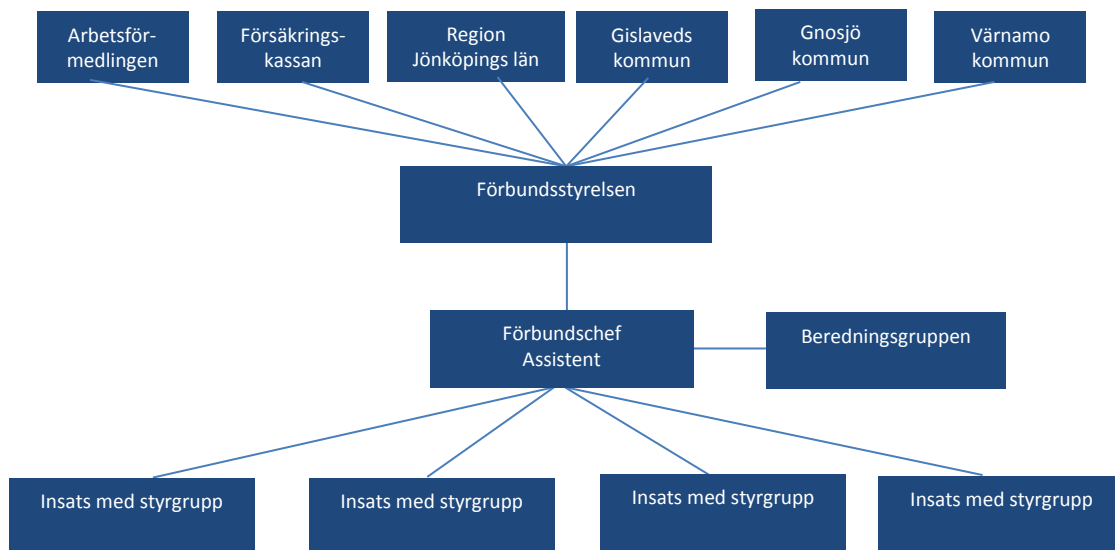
Arbetsförmedlingen

Försäkringskassan

Region Jönköpings län

Gislaveds kommun

Gnosjö kommun

Värnamo kommun

Förbundsstyrelsen

Förbundschef
Assistent

Beredningsgruppen

Insats med styrgrupp

Insats med styrgrupp

Insats med styrgrupp

Insats med styrgrupp